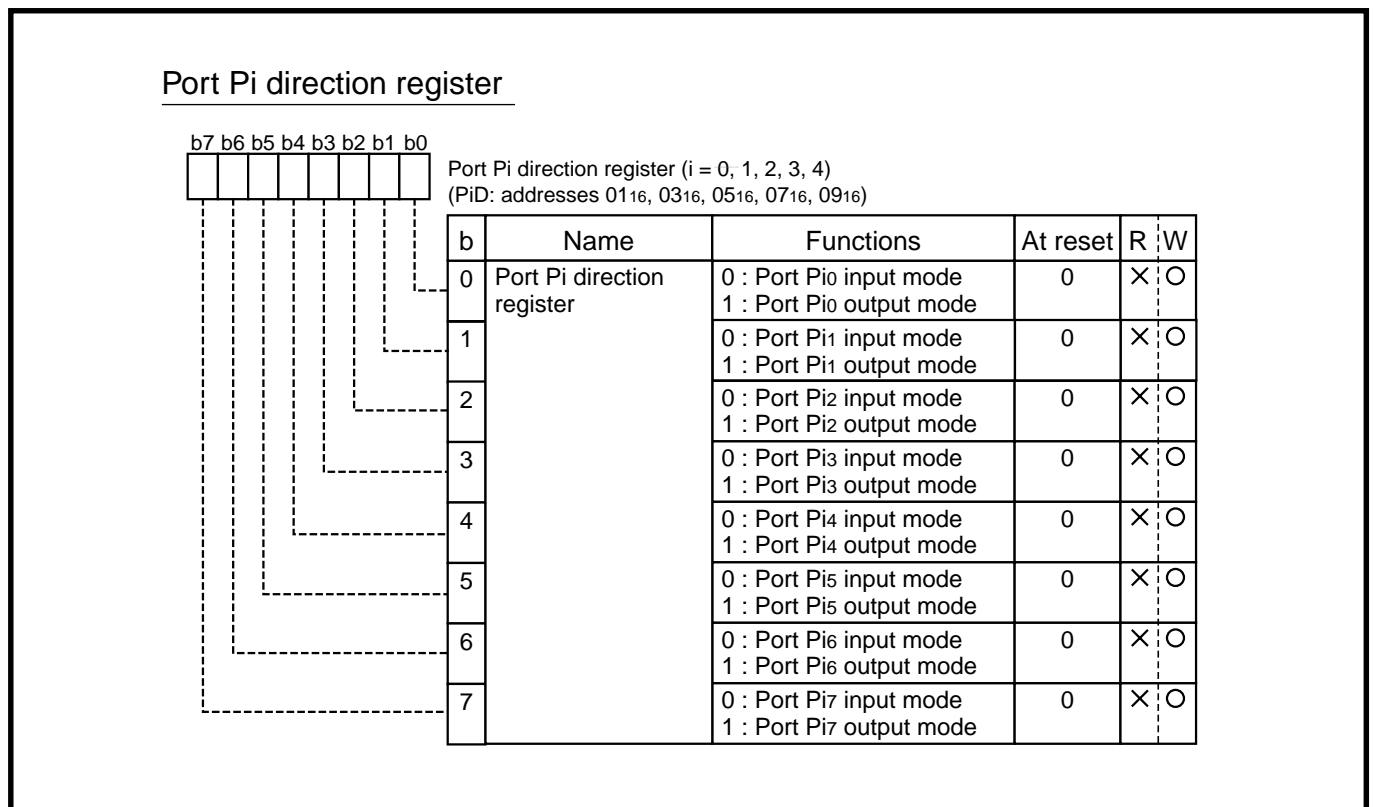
Port Pi direction register

b7 b6 b5 b4 b3 b2 b1 b0

Port Pi direction register (i = 0, 1, 2, 3, 4)
(PiD: addresses $01_{16}$, $03_{16}$, $05_{16}$, $07_{16}$, $09_{16}$)

| b | Name | Functions | At reset | R | W |
|---|---|---|---|---|---|
| 0 | Port Pi direction register | 0 : Port $Pi_0$ input mode<br>1 : Port $Pi_0$ output mode | 0 | × | ○ |
| 1 | | 0 : Port $Pi_1$ input mode<br>1 : Port $Pi_1$ output mode | 0 | × | ○ |
| 2 | | 0 : Port $Pi_2$ input mode<br>1 : Port $Pi_2$ output mode | 0 | × | ○ |
| 3 | | 0 : Port $Pi_3$ input mode<br>1 : Port $Pi_3$ output mode | 0 | × | ○ |
| 4 | | 0 : Port $Pi_4$ input mode<br>1 : Port $Pi_4$ output mode | 0 | × | ○ |
| 5 | | 0 : Port $Pi_5$ input mode<br>1 : Port $Pi_5$ output mode | 0 | × | ○ |
| 6 | | 0 : Port $Pi_6$ input mode<br>1 : Port $Pi_6$ output mode | 0 | × | ○ |
| 7 | | 0 : Port $Pi_7$ input mode<br>1 : Port $Pi_7$ output mode | 0 | × | ○ |